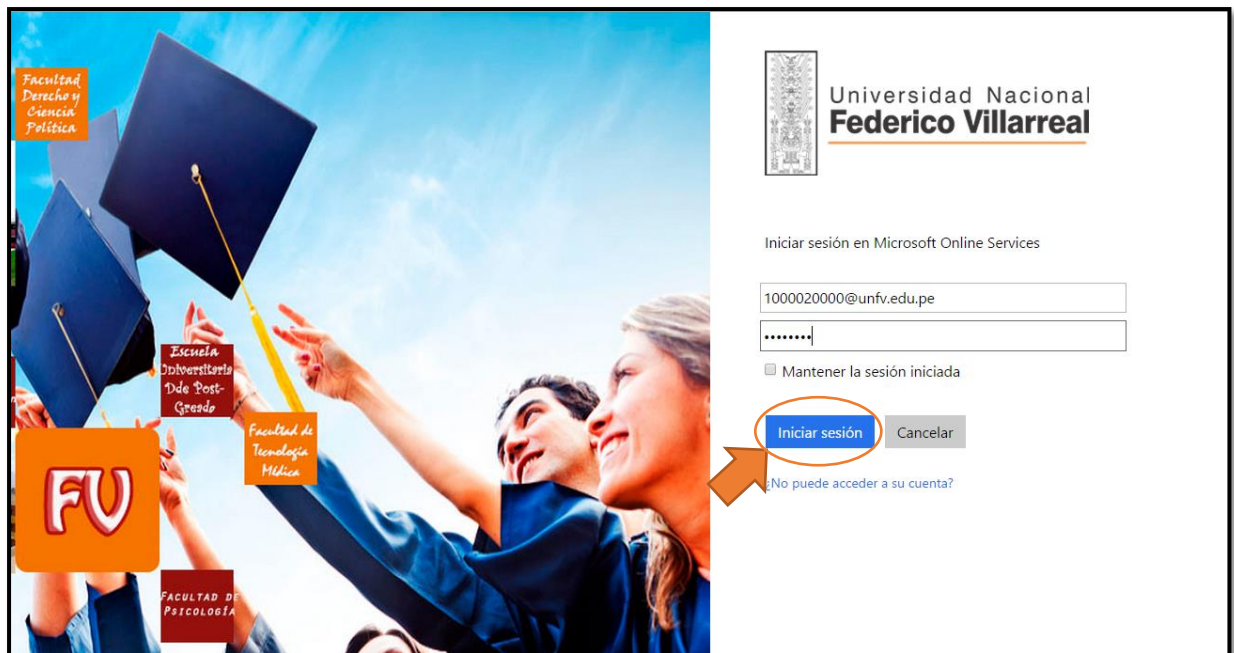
Facultad Derecho y Ciencia Política

Escuela Universitaria Dde Post-Grado

Facultad de Tecnología Médica

FV

Facultad de Psicología

Universidad Nacional
Federico Villarreal

Iniciar sesión en Microsoft Online Services

1000020000@unfv.edu.pe

••••••••

Mantener la sesión iniciada

Iniciar sesión

Cancelar

¿No puede acceder a su cuenta?